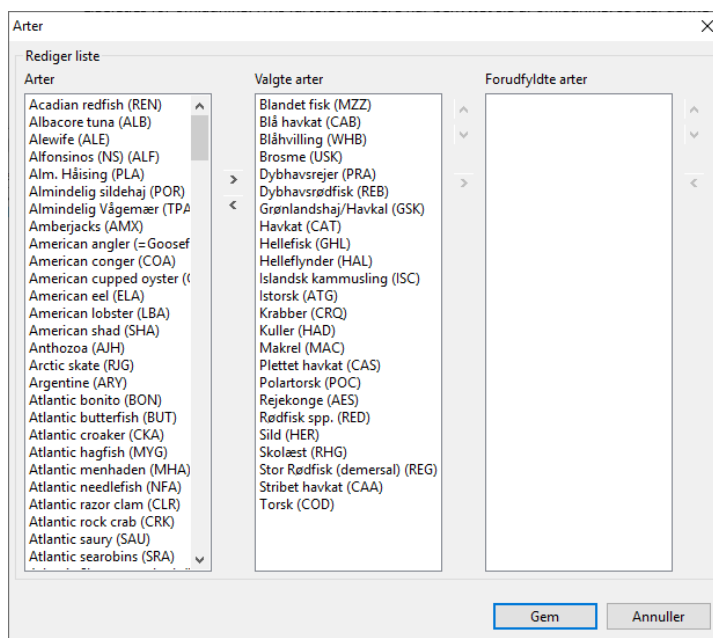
Arter

Rediger liste

Arter

Acadian redfish (REN)
Albacore tuna (ALB)
Alewife (ALE)
Alfonsinos (NS) (ALF)
Alm. Håising (PLA)
Almindelig sildehaj (POR)
Almindelig Vågemær (TPA
Amberjacks (AMX)
American angler (=Goosef
American conger (COA)
American cupped oyster (
American eel (ELA)
American lobster (LBA)
American shad (SHA)
Anthozoa (AJH)
Arctic skate (RJG)
Argentine (ARY)
Atlantic bonito (BON)
Atlantic butterfish (BUT)
Atlantic croaker (CKA)
Atlantic hagfish (MYG)
Atlantic menhaden (MHA)
Atlantic needlefish (NFA)
Atlantic razor clam (CLR)
Atlantic rock crab (CRK)
Atlantic saury (SAU)
Atlantic searobins (SRA)

>
<

Valgte arter

Blandet fisk (MZZ)
Blå havkat (CAB)
Blåhvilling (WHB)
Brosme (USK)
Dybhavsrejer (PRA)
Dybhavsrødfisk (REB)
Grønlandshaj/Havkal (GSK)
Havkat (CAT)
Hellefisk (GHL)
Helleflynder (HAL)
Islandsk kammusling (ISC)
Istorsk (ATG)
Krabber (CRQ)
Kuller (HAD)
Makrel (MAC)
Plettet havkat (CAS)
Polartorsk (POC)
Rejekonge (AES)
Rødfisk spp. (RED)
Sild (HER)
Skolæst (RHG)
Stor Rødfisk (demersal) (REG)
Stribet havkat (CAA)
Torsk (COD)

>

Forudfyldte arter

<

Gem
Annuller